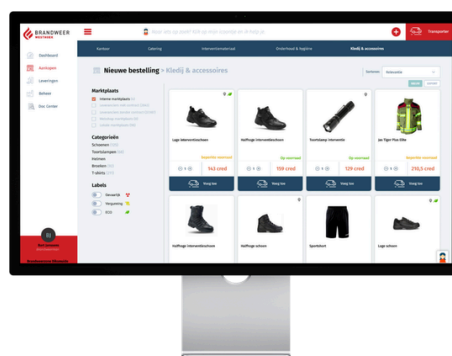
BRANDWEER

Dashboard
Bestellingen
Leveringen
Beheer
Ons Dienst

Voertuig
Catering
Interventiemateriaal
Onderhoud & hygiëne
Kledij & accessoires

Nieuwe bestelling > Kledij & accessoires

Marktplaats
Interne marktplaats

Categorieën
Schoenen
Tenues
Helmen
Broeken
T-shirts

Labels

Lage interventieschoen
343 cred
Voeg toe

Halfhoge interventieschoen
159 cred
Voeg toe

Tourniquet
129 cred
Voeg toe

Jas Tiger Plus Elite
270,5 cred
Voeg toe

Halfhoge interventieschoen

Halfhoge schoen

Sportshort

Lage schoen